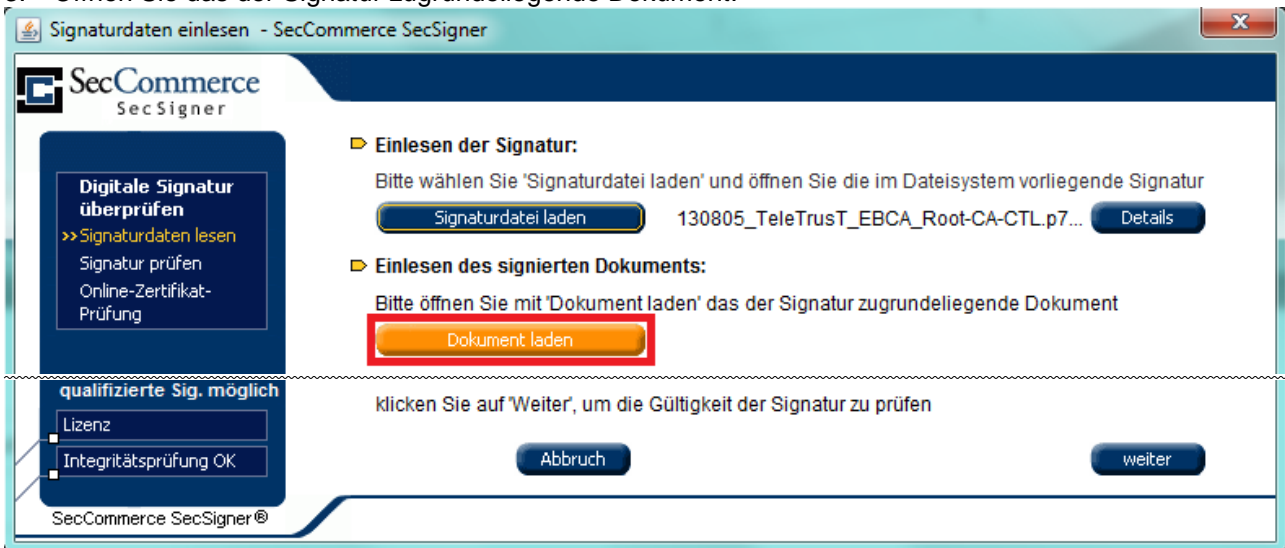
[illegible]

Signaturdaten einlesen - SecCommerce SecSigner

SecCommerce
SecSigner

Digitale Signatur überprüfen
>> Signaturdaten lesen
Signatur prüfen
Online-Zertifikat-Prüfung

Einlesen der Signatur:
Bitte wählen Sie 'Signaturdatei laden' und öffnen Sie die im Dateisystem vorliegende Signatur
Signaturdatei laden
130805_TeleTrusT_EBCA_Root-CA-CTL.p7...
Details

Einlesen des signierten Dokuments:
Bitte öffnen Sie mit 'Dokument laden' das der Signatur zugrundeliegende Dokument
Dokument laden

qualifizierte Sig. möglich
Lizenz
Integritätsprüfung OK

klicken Sie auf 'Weiter', um die Gültigkeit der Signatur zu prüfen

Abbruch
weiter

SecCommerce SecSigner®